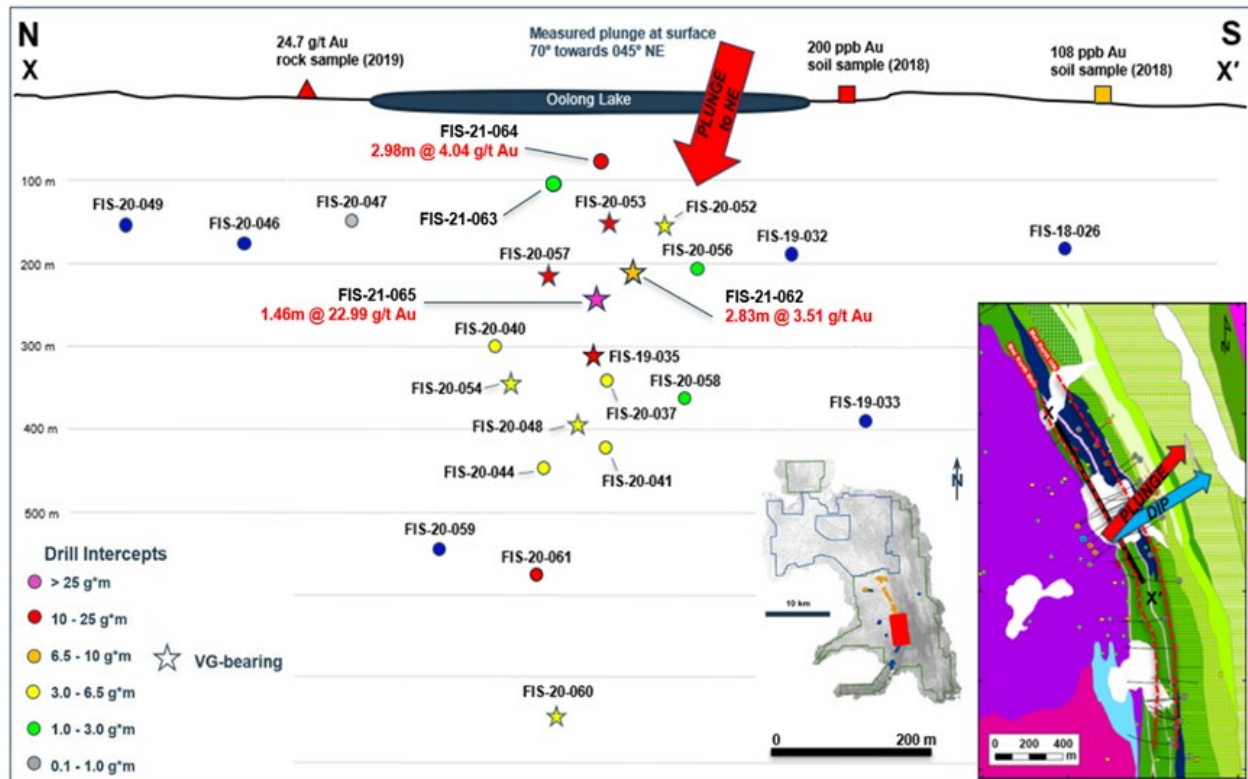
N
X

24.7 g/t Au
rock sample (2019)

Measured plunge at surface
70° towards 045° NE

PLUNGE to NE

200 ppb Au
soil sample (2018)

108 ppb Au
soil sample (2018)

S
X'

Oolong Lake

FIS-21-064
2.98m @ 4.04 g/t Au

100 m
FIS-20-049
FIS-20-046
FIS-20-047
FIS-21-063
FIS-20-053
FIS-20-052
FIS-20-056
FIS-19-032
FIS-18-026
200 m
FIS-20-057
FIS-21-065
1.46m @ 22.99 g/t Au
FIS-21-062
2.83m @ 3.51 g/t Au
FIS-20-040
300 m
FIS-19-035
FIS-20-054
FIS-20-058
FIS-20-037
FIS-19-033
400 m
FIS-20-048
FIS-20-044
FIS-20-041
500 m
FIS-20-059
FIS-20-061
FIS-20-060

Drill Intercepts
> 25 g*m
10 - 25 g*m
6.5 - 10 g*m
3.0 - 6.5 g*m
1.0 - 3.0 g*m
0.1 - 1.0 g*m
VG-bearing

N
10 km
0
200 m

X
PLUNGE
DIP
X'
0 200 400
m